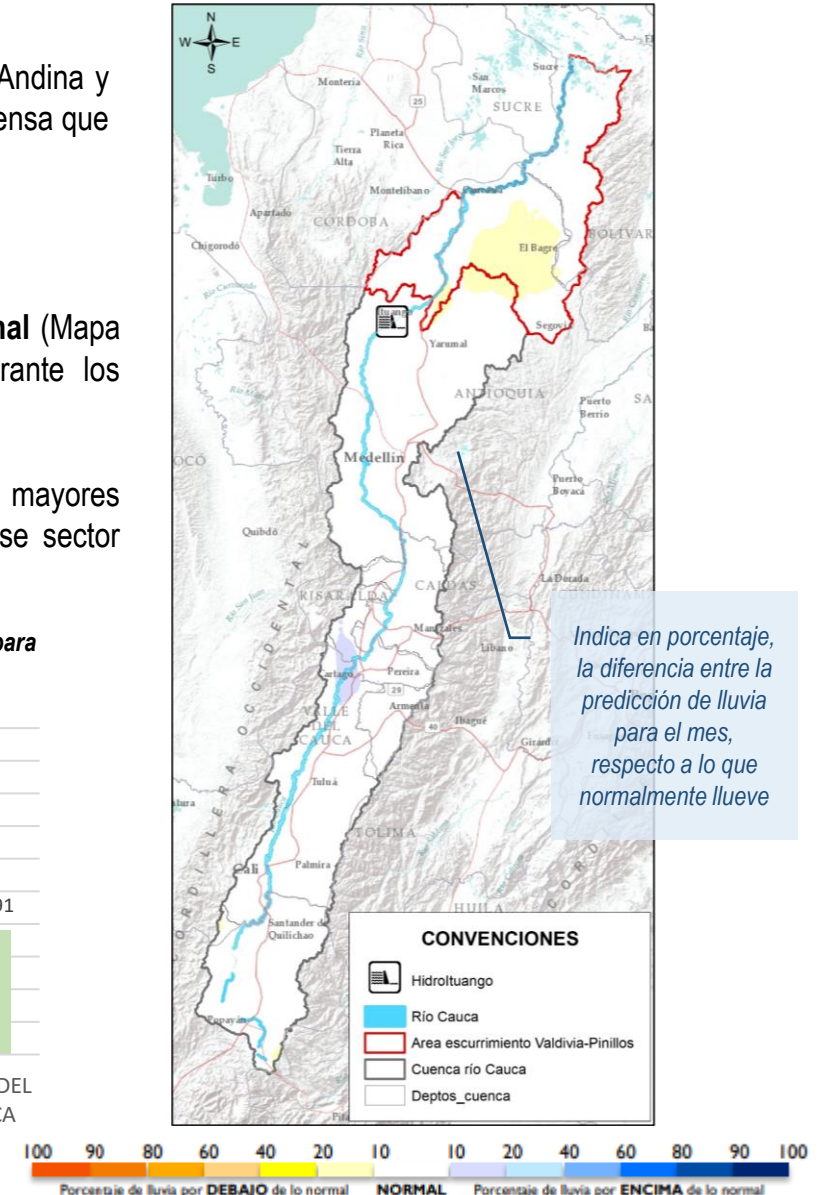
Andina y
ensa que

nal (Mapa
rante los

mayores
se sector

para

01

DEL
CA

N
W E
S

Montería
San Marcos
Sucre
SUCRE
Planeta Rica
Tierra Alta
Turbo
Montelíbano
Apartadó
CORDOBA
El Bagre
BOLIVAR
Chigorodó
Ituango
Segovia
Yarumal
ANTIOQUIA
Puerto Berrío
SA
Medellín
OCÓ
Puerto Boyacá
Quibdó
CALDAS
La Dorada
RISARALDA
Manizales
Líbano
Pereira
Cartago
VALLE DEL CAUCA
Armenia
Ibagué
Girardot
Tuluá
CORDILLERA OCCIDENTAL
TOLIMA
Cali
Palmira
Santander de Quilichao
HUILA
Popayán

Indica en porcentaje, la diferencia entre la predicción de lluvia para el mes, respecto a lo que normalmente llueve

CONVENCIONES
Hidroituango
Río Cauca
Area escurrimiento Valdivia-Pinillos
Cuenca río Cauca
Deptos_cuenca

100 90 80 60 40 20 10 10 20 40 60 80 90 100
Porcentaje de lluvia por DEBAJO de lo normal NORMAL Porcentaje de lluvia por ENCIMA de lo normal